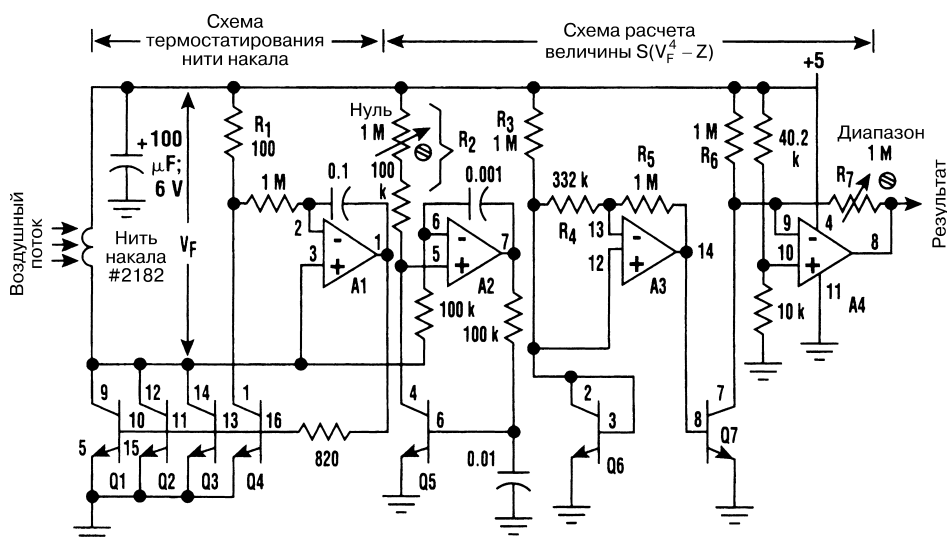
Схема термостатирования нити накала

Схема расчета величины $S(V_F^4 - Z)$

+5

Воздушный поток

Нить накала #2182

+100 μF; 6 V

$V_F$

$R_1$ 100

1 M

0.1

2

3

1

A1

Нуль 1 M

100 k

$R_2$

0.001

6

5

7

A2

100 k

100 k

$R_3$ 1 M

332 k

$R_4$

$R_5$ 1 M

13

12

14

A3

1 M $R_6$

40.2 k

Диапазон 1 M

$R_7$

9

10

4

8

11

A4

10 k

Результат

9

12

14

1

10

11

13

16

15

5

Q1

Q2

Q3

Q4

820

4

6

Q5

0.01

2

3

Q6

7

8

Q7